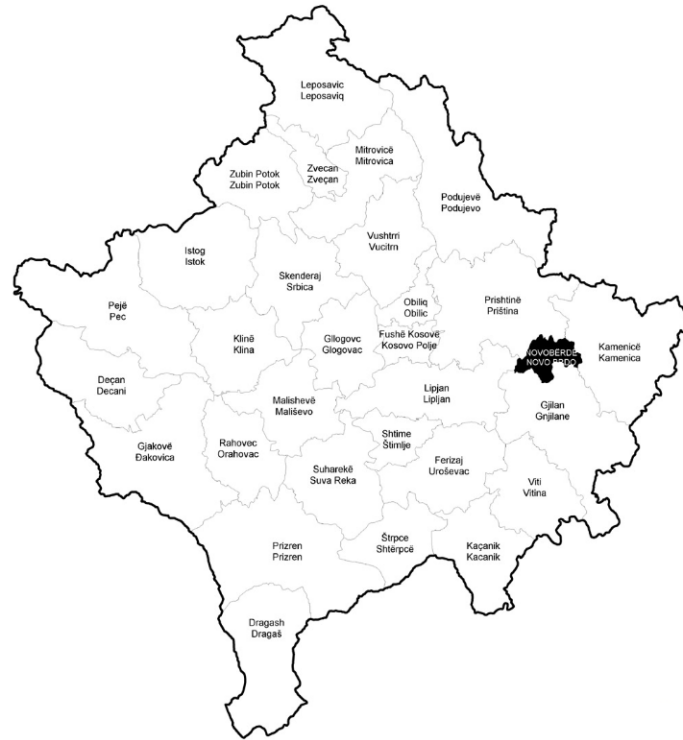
Leposavic
Leposaviq

Mitrovicë
Mitrovica

Zubin Potok
Zubin Potok

Zvecan
Zvečan

Podujevë
Podujevo

Vushtrri
Vucitrn

Istog
Istok

Skenderaj
Srbica

Pejë
Pec

Obiliq
Obilic

Prishtinë
Priština

Fushë Kosovë
Kosovo Polje

Klinë
Klina

Gllogovc
Glogovac

NOVOBËRDË
NOVO BRDO

Kamenicë
Kamenica

Deçan
Decani

Malishevë
Mališevo

Lipjan
Lipljan

Gjilan
Gnjilane

Gjakovë
Đakovica

Rahovec
Orahovac

Shtime
Štimlje

Ferizaj
Uroševac

Suharekë
Suva Reka

Viti
Vitina

Prizren
Prizren

Štrpce
Shtërpcë

Kaçanik
Kacanik

Dragash
Dragaš